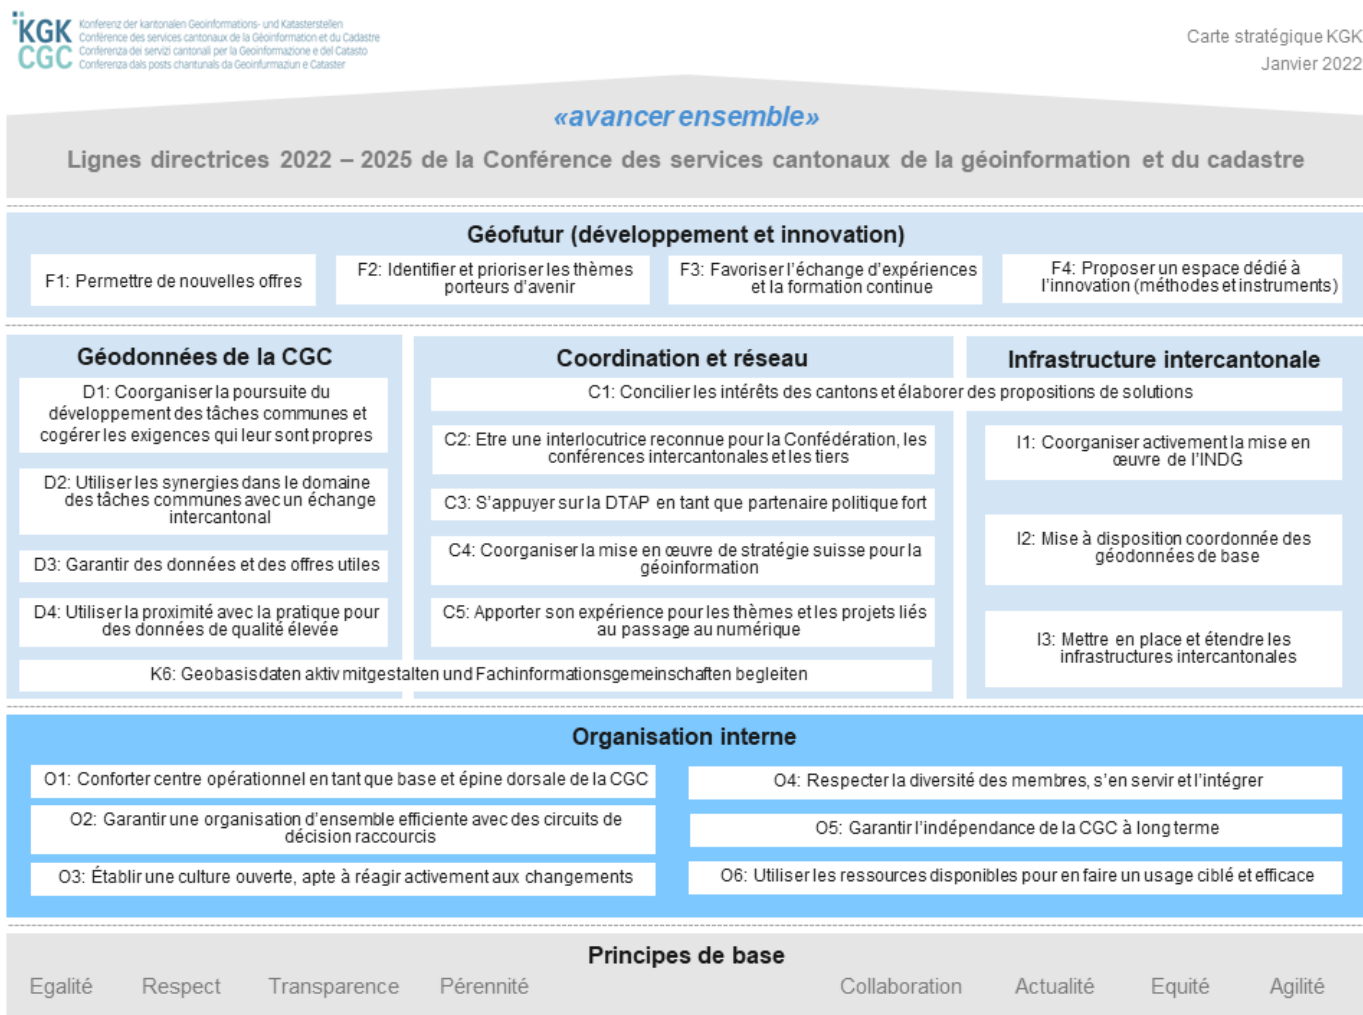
KGK CGC Konferenz der kantonalen Geoinformations- und Katasterstellen
Conférence des services cantonaux de la Géoinformation et du Cadastre
Conferenza dei servizi cantonali per la Geoinformazione e del Catasto
Conferenza dals posts chantunals da Geoinfurmaziun e Cataster

Carte stratégique KGK
Janvier 2022

«avancer ensemble»

Lignes directrices 2022 – 2025 de la Conférence des services cantonaux de la géoinformation et du cadastre

Géofutur (développement et innovation)

F1: Permettre de nouvelles offres

F2: Identifier et prioriser les thèmes porteurs d'avenir

F3: Favoriser l'échange d'expériences et la formation continue

F4: Proposer un espace dédié à l'innovation (méthodes et instruments)

Géodonnées de la CGC

D1: Coorganiser la poursuite du développement des tâches communes et cogérer les exigences qui leur sont propres

D2: Utiliser les synergies dans le domaine des tâches communes avec un échange intercantonal

D3: Garantir des données et des offres utiles

D4: Utiliser la proximité avec la pratique pour des données de qualité élevée

Coordination et réseau

C1: Concilier les intérêts des cantons et élaborer des propositions de solutions

C2: Etre une interlocutrice reconnue pour la Confédération, les conférences intercantonales et les tiers

C3: S'appuyer sur la DTAP en tant que partenaire politique fort

C4: Coorganiser la mise en œuvre de stratégie suisse pour la géoinformation

C5: Apporter son expérience pour les thèmes et les projets liés au passage au numérique

K6: Geobasisdaten aktiv mitgestalten und Fachinformationsgemeinschaften begleiten

Infrastructure intercantonale

I1: Coorganiser activement la mise en œuvre de l'INDG

I2: Mise à disposition coordonnée des géodonnées de base

I3: Mettre en place et étendre les infrastructures intercantonales

Organisation interne

O1: Conforter centre opérationnel en tant que base et épine dorsale de la CGC

O2: Garantir une organisation d'ensemble efficiente avec des circuits de décision raccourcis

O3: Établir une culture ouverte, apte à réagir activement aux changements

O4: Respecter la diversité des membres, s'en servir et l'intégrer

O5: Garantir l'indépendance de la CGC à long terme

O6: Utiliser les ressources disponibles pour en faire un usage ciblé et efficace

Principes de base

Egalité Respect Transparence Pérennité Collaboration Actualité Equité Agilité